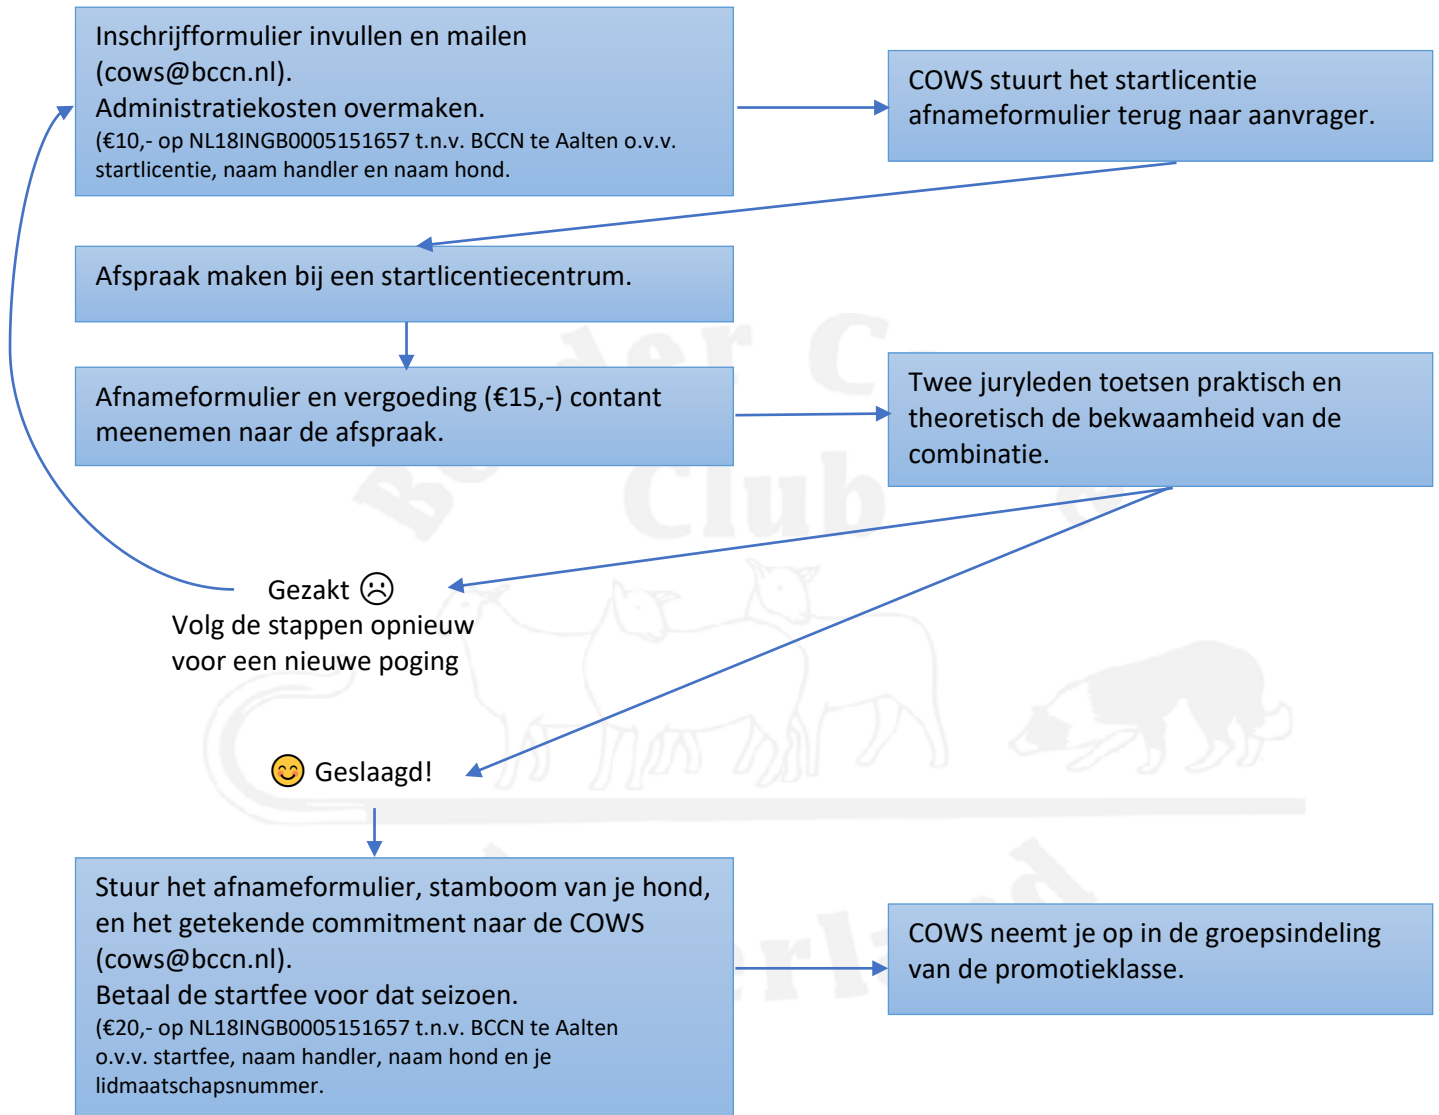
Inschrijfformulier invullen en mailen (cows@bccn.nl).
Administratiekosten overmaken.
(€10,- op NL18INGB0005151657 t.n.v. BCCN te Aalten o.v.v. startlicentie, naam handler en naam hond.

COWS stuurt het startlicentie afnameformulier terug naar aanvrager.

Afspraak maken bij een startlicentiecentrum.

Afnameformulier en vergoeding (€15,-) contant meenemen naar de afspraak.

Twee juryleden toetsen praktisch en theoretisch de bekwaamheid van de combinatie.

Gezakt ☹
Volg de stappen opnieuw voor een nieuwe poging

😊 Geslaagd!

Stuur het afnameformulier, stamboom van je hond, en het getekende commitment naar de COWS (cows@bccn.nl).
Betaal de startfee voor dat seizoen.
(€20,- op NL18INGB0005151657 t.n.v. BCCN te Aalten o.v.v. startfee, naam handler, naam hond en je lidmaatschapsnummer.

COWS neemt je op in de groepsindeling van de promotieklasse.